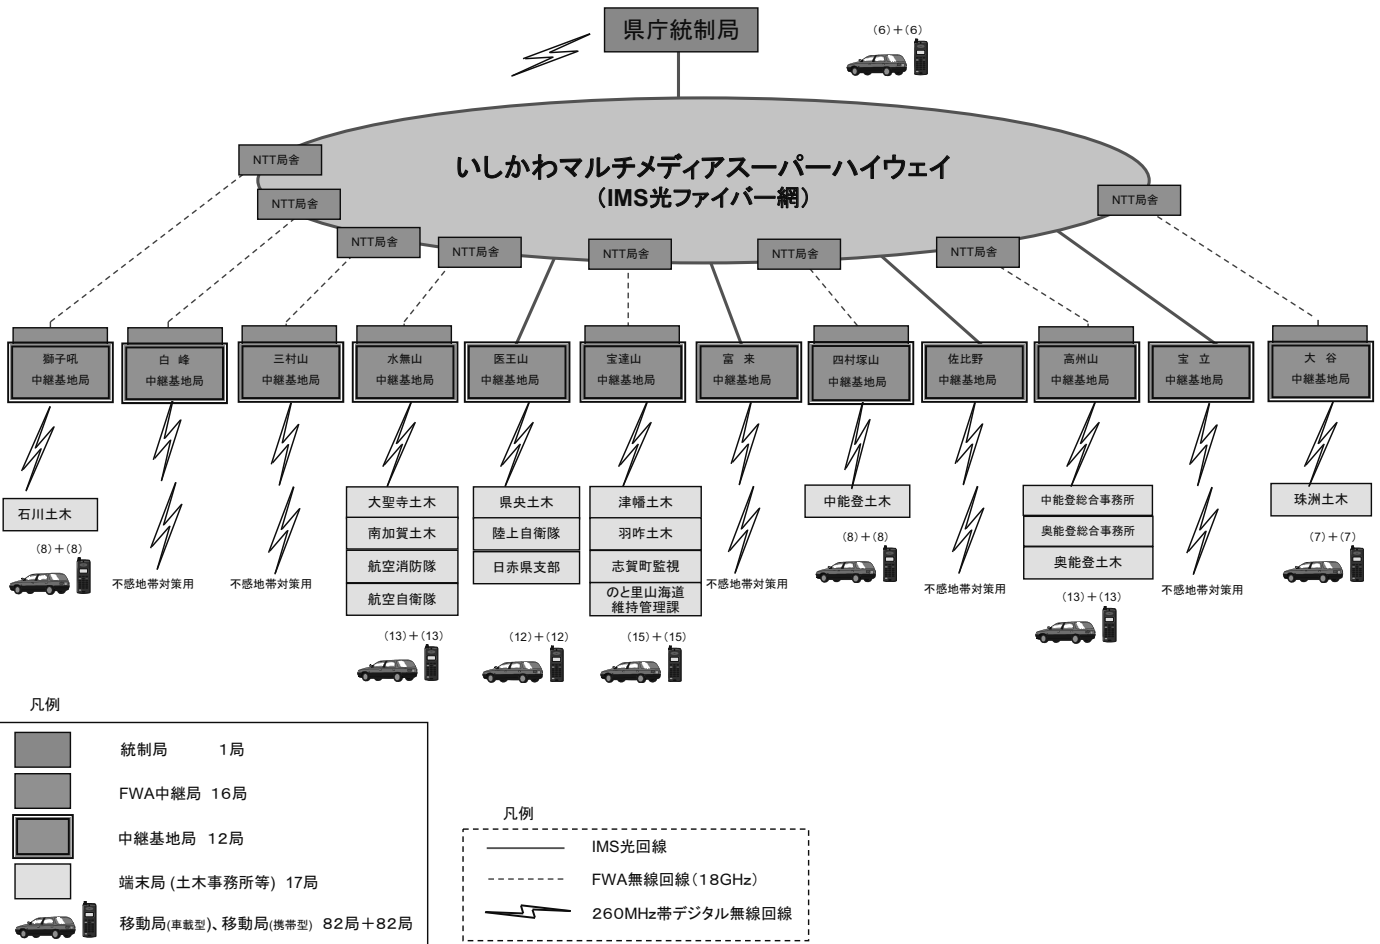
県庁統制局

(6)+(6)

いしかわマルチメディアスーパーハイウェイ
(IMS光ファイバー網)

NTT局舎
NTT局舎
NTT局舎
NTT局舎
NTT局舎
NTT局舎
NTT局舎
NTT局舎

獅子吼
中継基地局

白 峰
中継基地局

三村山
中継基地局

水無山
中継基地局

医王山
中継基地局

宝達山
中継基地局

富 来
中継基地局

四村塚山
中継基地局

佐比野
中継基地局

高州山
中継基地局

宝 立
中継基地局

大 谷
中継基地局

石川土木
(8)+(8)

不感地帯対策用

不感地帯対策用

大聖寺土木
南加賀土木
航空消防隊
航空自衛隊
(13)+(13)

県央土木
陸上自衛隊
日赤県支部
(12)+(12)

津幡土木
羽咋土木
志賀町監視
のと里山海道維持管理課
(15)+(15)

不感地帯対策用

中能登土木
(8)+(8)

不感地帯対策用

中能登総合事務所
奥能登総合事務所
奥能登土木
(13)+(13)

不感地帯対策用

珠洲土木
(7)+(7)

凡例

統制局 1局
FWA中継局 16局
中継基地局 12局
端末局 (土木事務所等) 17局
移動局(車載型)、移動局(携帯型) 82局+82局

凡例

IMS光回線
FWA無線回線(18GHz)
260MHz帯デジタル無線回線